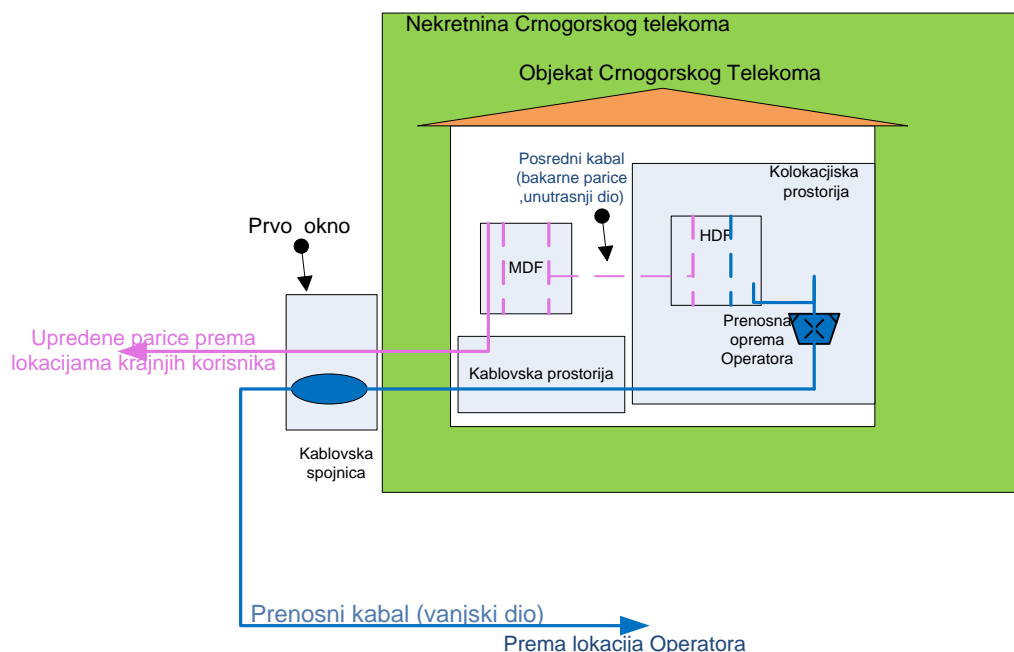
Nekretnina Crnogorskog telekoma

Objekat Crnogorskog Telekoma

Posredni kabal (bakarne parice ,unutrasnji dio)

Kolokacjiska prostorija

Prvo okno

MDF

HDF

Prenosna oprema Operatora

Upredene parice prema lokacijama krajnjih korisnika

Kablovska prostorija

Kablovska spojnica

Prenosni kabal (vanjski dio)

Prema lokacija Operatora